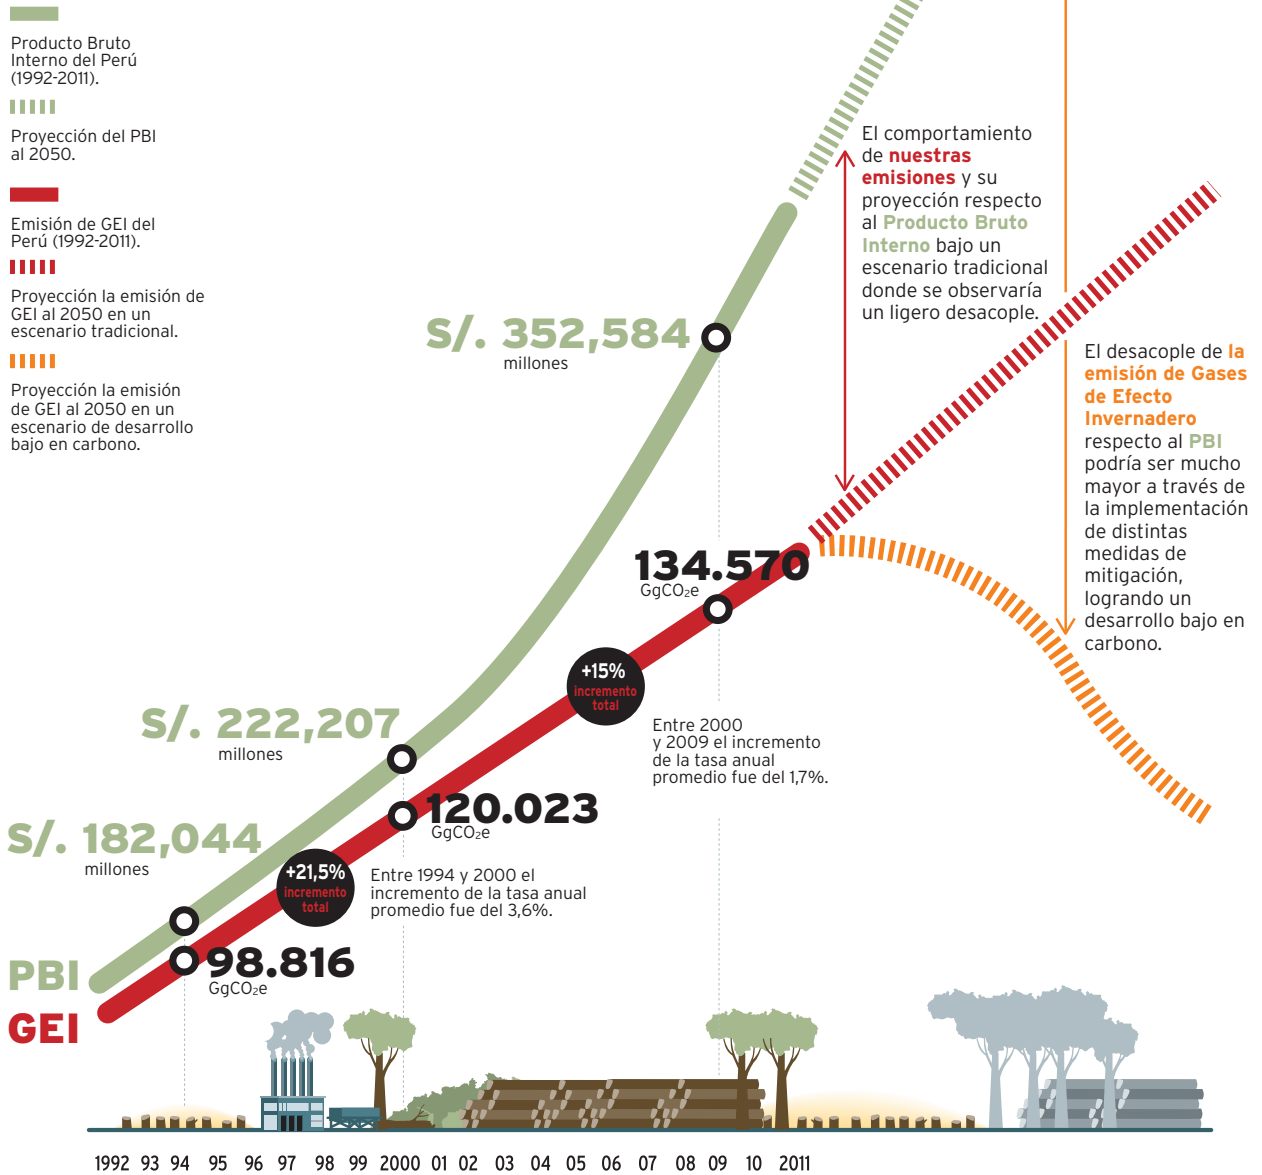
Producto Bruto Interno del Perú (1992-2011).

Proyección del PBI al 2050.

Emisión de GEI del Perú (1992-2011).

Proyección la emisión de GEI al 2050 en un escenario tradicional.

Proyección la emisión de GEI al 2050 en un escenario de desarrollo bajo en carbono.

El comportamiento de nuestras emisiones y su proyección respecto al Producto Bruto Interno bajo un escenario tradicional donde se observaría un ligero desacople.

El desacople de la emisión de Gases de Efecto Invernadero respecto al PBI podría ser mucho mayor a través de la implementación de distintas medidas de mitigación, logrando un desarrollo bajo en carbono.

S/. 352,584
millones

134.570
GgCO₂e

+15%
incremento total

Entre 2000 y 2009 el incremento de la tasa anual promedio fue del 1,7%.

S/. 222,207
millones

120.023
GgCO₂e

S/. 182,044
millones

+21,5%
incremento total

Entre 1994 y 2000 el incremento de la tasa anual promedio fue del 3,6%.

98.816
GgCO₂e

PBI
GEI

1992 93 94 95 96 97 98 99 2000 01 02 03 04 05 06 07 08 09 10 2011